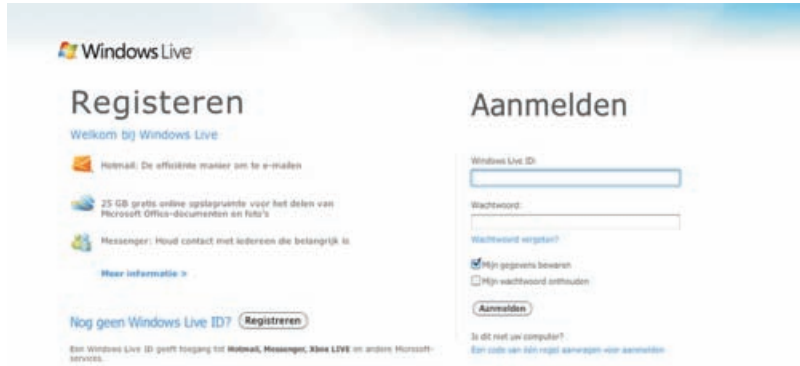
Windows Live

Registeren

Welkom bij Windows Live

Hotmail: De efficiënte manier om te e-mailen

25 GB gratis online opslagruimte voor het delen van Microsoft Office-documenten en foto's

Messenger: Houd contact met iedereen die belangrijk is

Meer informatie »

Nog geen Windows Live ID? Registreren

Een Windows Live ID geeft toegang tot Hotmail, Messenger, Xbox LIVE en andere Microsoft-services.

Aanmelden

Windows Live ID:

Wachtwoord:

Wachtwoord vergeten?

Mijn gegevens bewaren

Mijn wachtwoord onthouden

Aanmelden

Is dit niet uw computer?

Een code van één regel aanvragen voor aanmelden